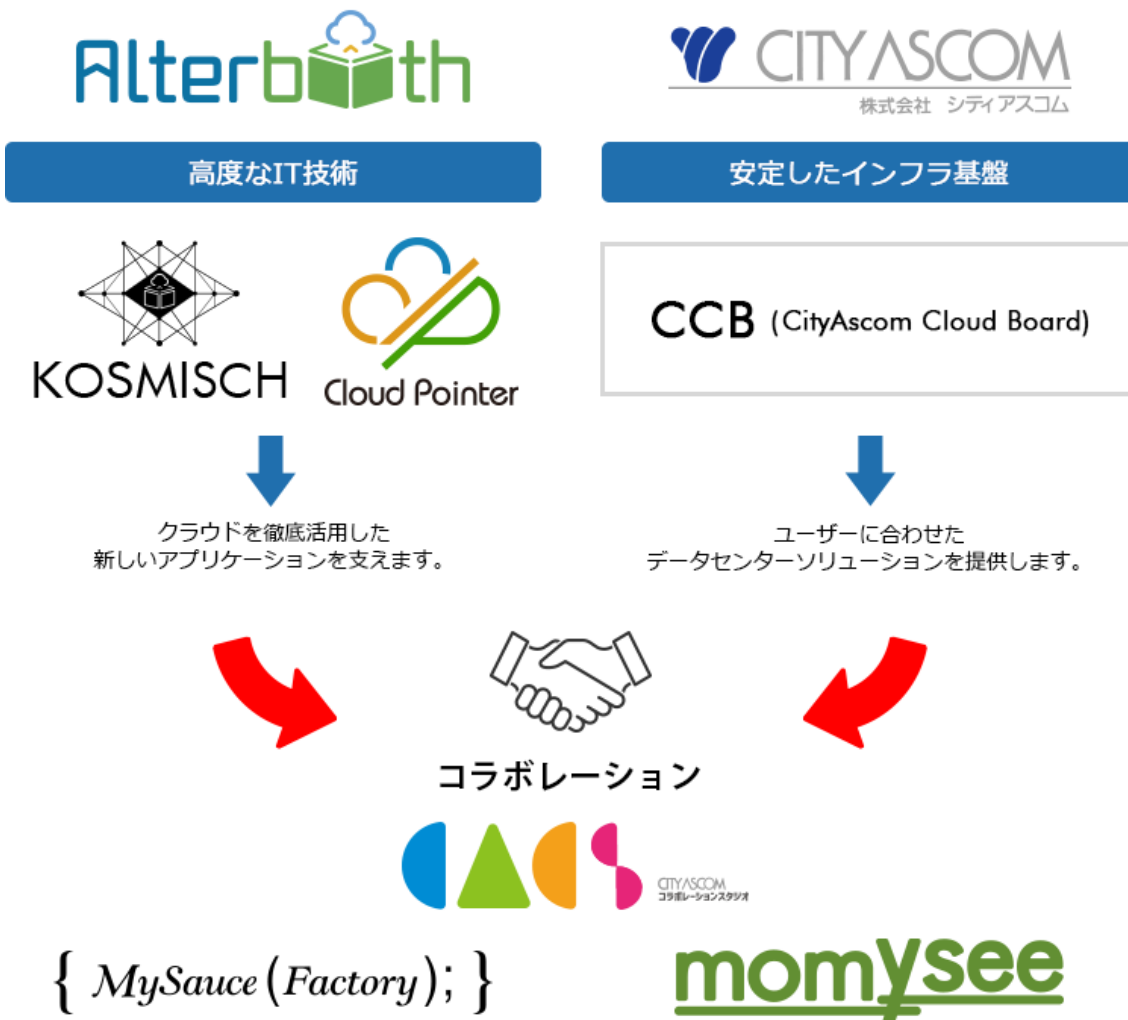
Alterbooth

CITY ASCOM
株式会社 シティアスコム

高度なIT技術

安定したインフラ基盤

KOSMISCH

Cloud Pointer

CCB (CityAscom Cloud Board)

クラウドを徹底活用した
新しいアプリケーションを支えます。

ユーザーに合わせた
データセンターソリューションを提供します。

コラボレーション

CITYASCOM
コラボレーションスタジオ

{ MySauce(Factory); }

momysee